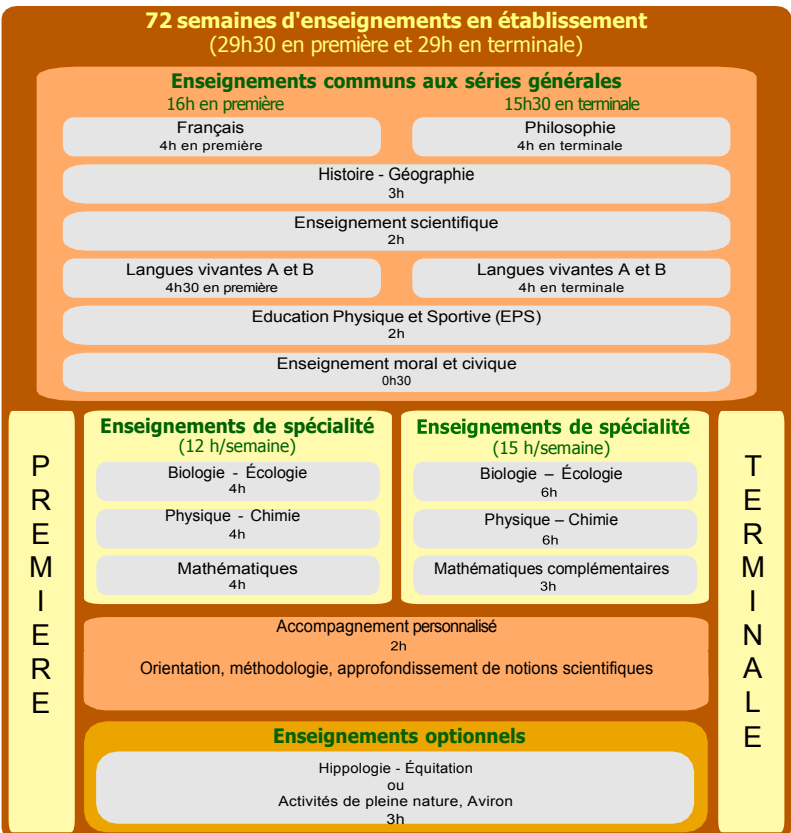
72 semaines d'enseignements en établissement
(29h30 en première et 29h en terminale)

Enseignements communs aux séries générales
16h en première
15h30 en terminale

Français
4h en première

Philosophie
4h en terminale

Histoire - Géographie
3h

Enseignement scientifique
2h

Langues vivantes A et B
4h30 en première

Langues vivantes A et B
4h en terminale

Education Physique et Sportive (EPS)
2h

Enseignement moral et civique
0h30

PREMIERE

Enseignements de spécialité
(12 h/semaine)

Biologie - Écologie
4h

Physique - Chimie
4h

Mathématiques
4h

Enseignements de spécialité
(15 h/semaine)

Biologie – Écologie
6h

Physique – Chimie
6h

Mathématiques complémentaires
3h

TERMINALE

Accompagnement personnalisé
2h
Orientation, méthodologie, approfondissement de notions scientifiques

Enseignements optionnels

Hippologie - Équitation
ou
Activités de pleine nature, Aviron
3h